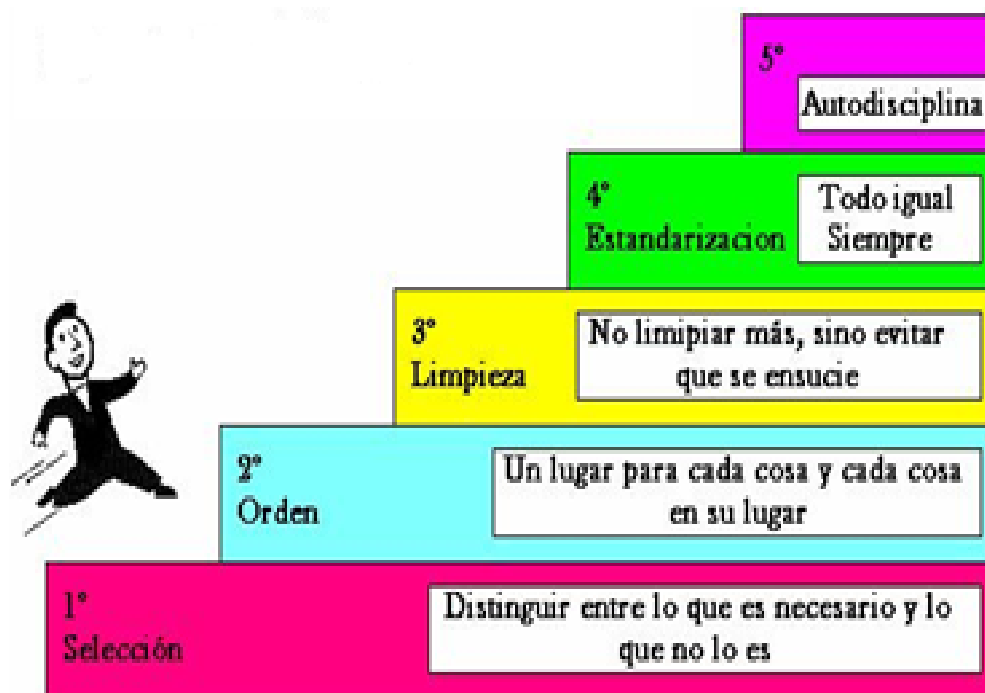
5°
Autodisciplina

4°
Estandarizacion
Todo igual Siempre

3°
Limpieza
No limipiar más, sino evitar que se ensucie

2°
Orden
Un lugar para cada cosa y cada cosa en su lugar

1°
Selección
Distinguir entre lo que es necesario y lo que no lo es